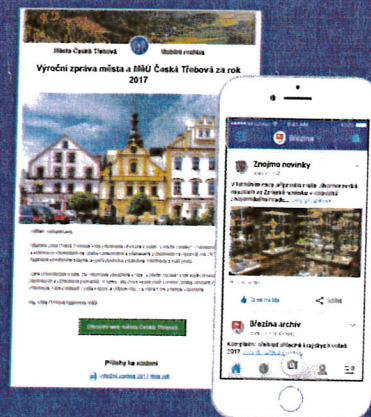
Město Česká Třebová

Výroční zpráva města a MěÚ Česká Třebová za rok 2017

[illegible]

Otevřít web města Česká Třebová

Přílohy ke stažení

Výroční zpráva 2017 final.pdf

Březina

Znojmo novinky

V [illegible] muzeum ve Znojmě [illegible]

Březina archiv

Kompletní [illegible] 2017